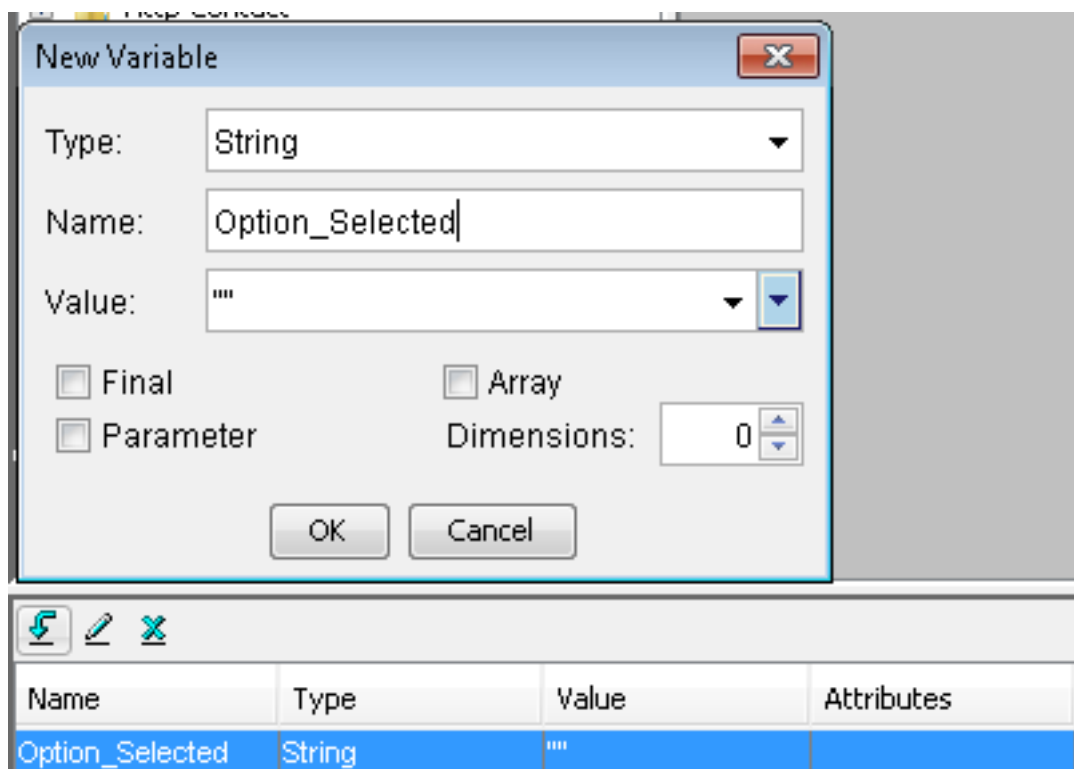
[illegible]

New Variable

Type: String

Name: Option_Selected

Value: ""

Final

Parameter

Array

Dimensions: 0

OK Cancel

| Name | Type | Value | Attributes |
|---|---|---|---|
| Option_Selected | String | "" | |